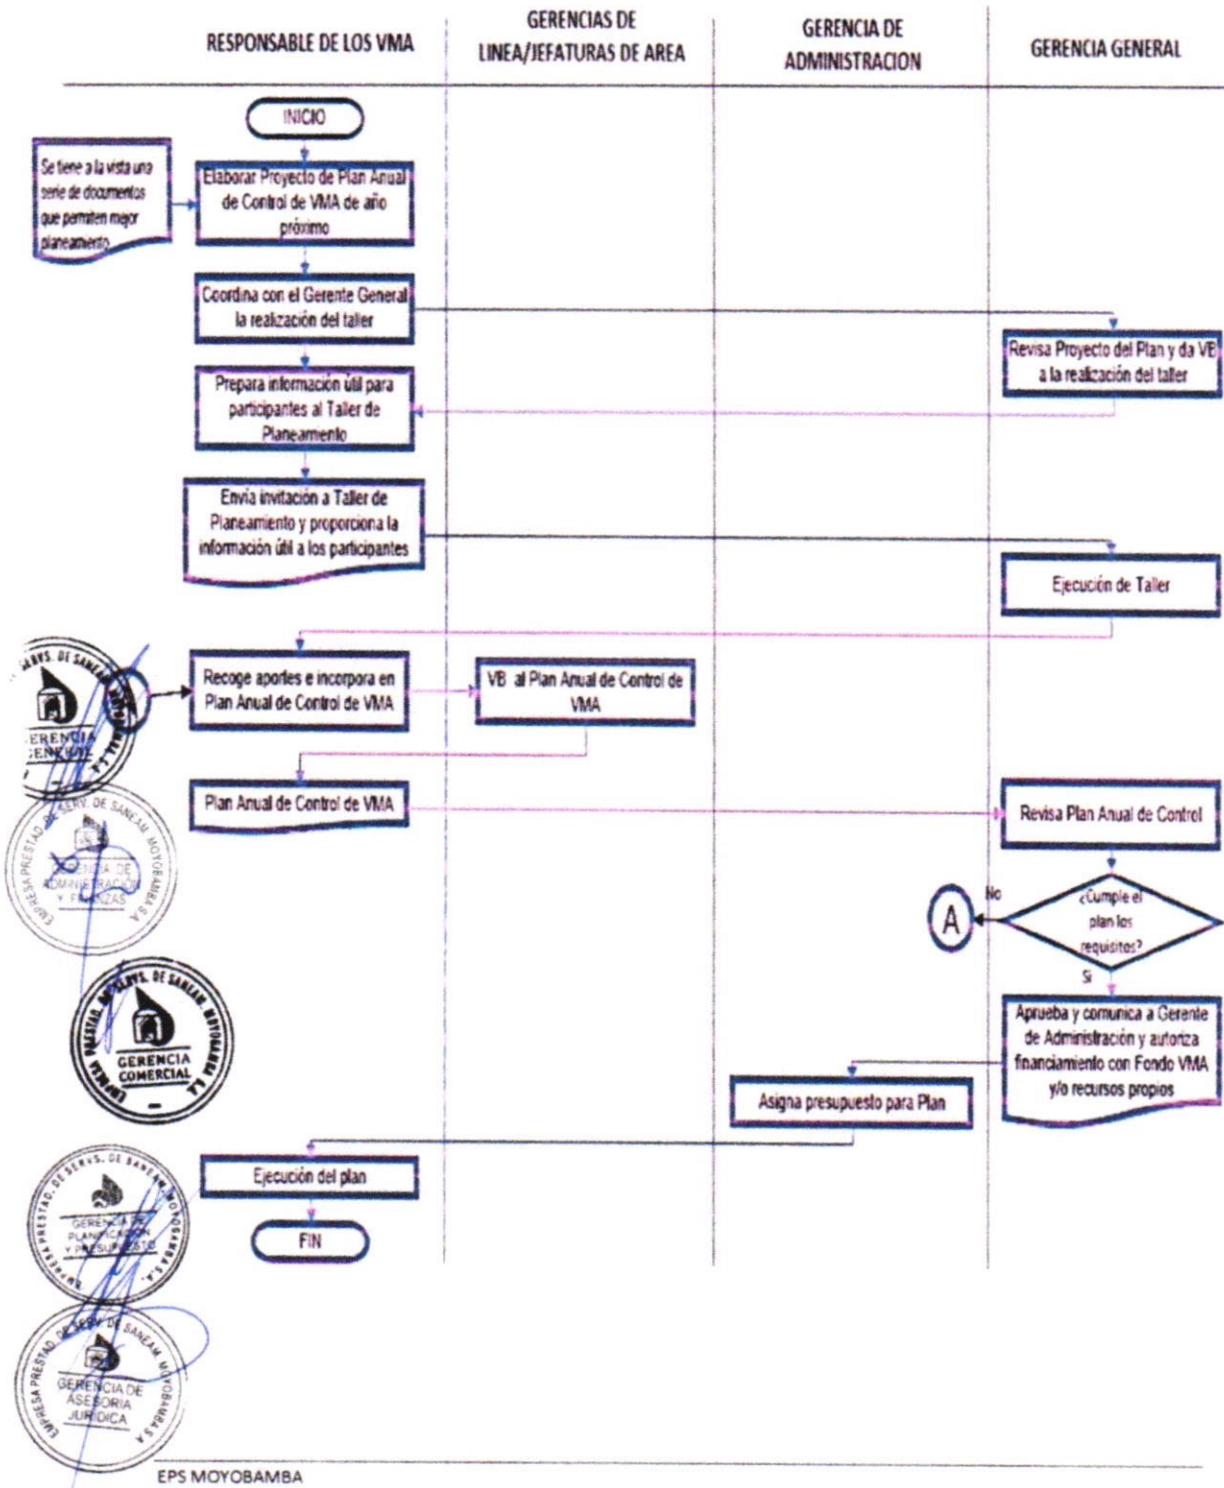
RESPONSABLE DE LOS VMA

GERENCIAS DE LINEA/JEFATURAS DE AREA

GERENCIA DE ADMINISTRACION

GERENCIA GENERAL

INICIO

Se tiene a la vista una serie de documentos que permiten mejor planeamento

Elaborar Proyecto de Plan Anual de Control de VMA de año próximo

Coordina con el Gerente General la realización del taller

Revisa Proyecto del Plan y da VB a la realización del taller

Prepara información útil para participantes al Taller de Planeamiento

Envía invitación a Taller de Planeamiento y proporciona la información útil a los participantes

Ejecución de Taller

Recoge aportes e incorpora en Plan Anual de Control de VMA

VB al Plan Anual de Control de VMA

Plan Anual de Control de VMA

Revisa Plan Anual de Control

¿Cumple el plan los requisitos?

No

A

Si

Aprueba y comunica a Gerente de Administración y autoriza financiamiento con Fondo VMA y/o recursos propios

Asigna presupuesto para Plan

Ejecución del plan

FIN

EMPRESA PRESTAD. DE SERVS. DE SANEAM. MOYOBAMBA S.A. GERENCIA GENERAL

EMPRESA PRESTAD. DE SERVS. DE SANEAM. MOYOBAMBA S.A. GERENCIA DE ADMINISTRACIÓN Y FINANZAS

EMPRESA PRESTAD. DE SERVS. DE SANEAM. MOYOBAMBA S.A. GERENCIA COMERCIAL

EMPRESA PRESTAD. DE SERVS. DE SANEAM. MOYOBAMBA S.A. GERENCIA DE PLANIFICACIÓN Y PRESUPUESTO

EMPRESA PRESTAD. DE SERVS. DE SANEAM. MOYOBAMBA S.A. GERENCIA DE ASESORIA JURIDICA

EPS MOYOBAMBA